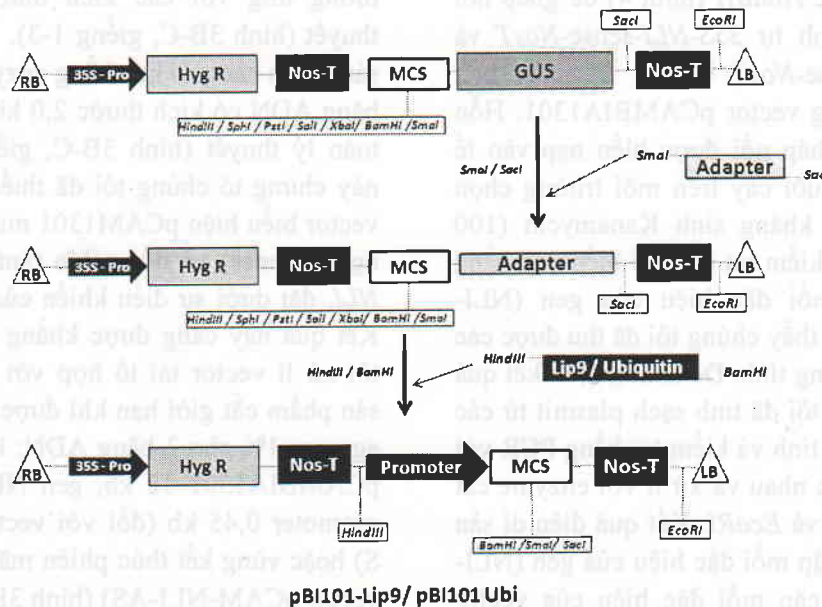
RB
35S-Pro
Hyg R
Nos-T
MCS
GUS
SacI
EcoRI
Nos-T
LB
HindIII / SphI / PstI / SalI / XbaI/ BamHI /SmaI
SmaI / SacI
SmaI
Adapter
RB
35S-Pro
Hyg R
Nos-T
MCS
Adapter
Nos-T
LB
SacI
EcoRI
HindIII / SphI / PstI / SalI / XbaI/ BamHI /SmaI
HindIII
HindIII / BamHI
Lip9 / Ubiquitin
BamHI
RB
35S-Pro
Hyg R
Nos-T
Promoter
MCS
Nos-T
LB
HindIII
EcoRI
BamHI /SmaI/ SacI
pBI101-Lip9/ pBI101 Ubi